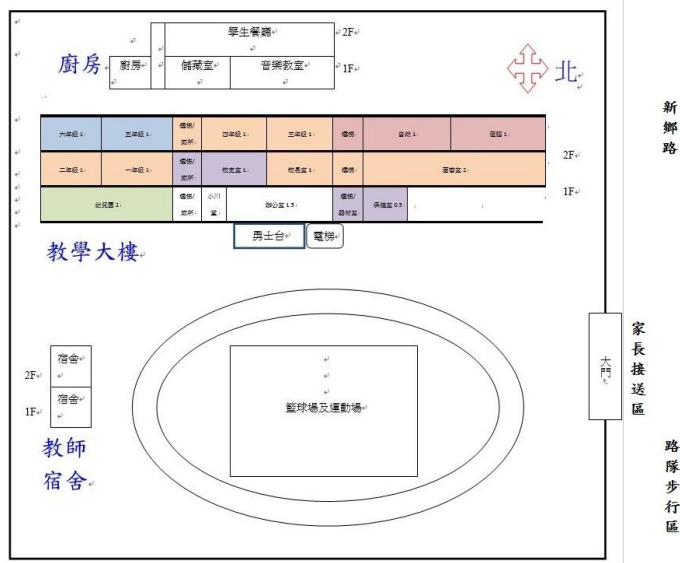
廚房

| 廚房 | 儲藏室 | 音樂教室 |
|---|---|---|

學生餐廳

2F

1F

北

| 六年級 1 | 五年級 1 | 樓梯/廁所 | 四年級 1 | 三年級 1 | 樓梯 | 會議 1 | 圖書 1 |
|---|---|---|---|---|---|---|---|
| 二年級 1 | 一年級 1 | 樓梯/廁所 | 教室 1 | 教室 1 | 樓梯 | 圖書室 2 | |
| 幼兒園 2 | | 樓梯/廁所 | 小川堂 | 辦公室 1.5 | 樓梯/器材室 | 保健室 0.5 | |

2F

1F

新鄉路

男士台

電梯

教學大樓

宿舍

宿舍

2F

1F

教師宿舍

籃球場及運動場

大門

家長接送區

路隊步行區